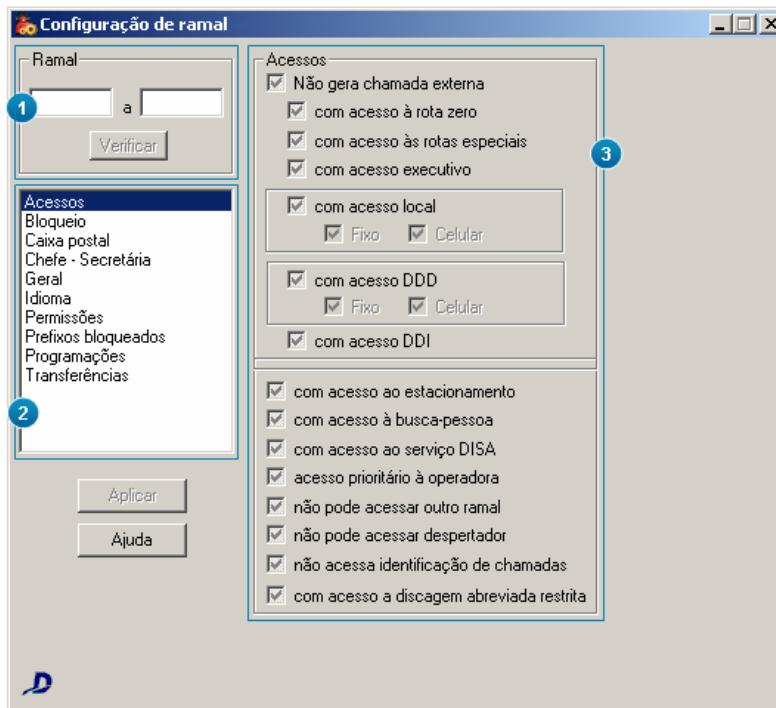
Configuração de ramal

Ramal

1

a

Verificar

Acessos
Bloqueio
Caixa postal
Chefe - Secretária
Geral
Idioma
Permissões
Prefixos bloqueados
Programações
Transferências

2

Aplicar

Ajuda

Acessos

Não gera chamada externa

com acesso à rota zero

com acesso às rotas especiais

com acesso executivo

3

com acesso local

Fixo

Celular

com acesso DDD

Fixo

Celular

com acesso DDI

com acesso ao estacionamento

com acesso à busca-pessoa

com acesso ao serviço DISA

acesso prioritário à operadora

não pode acessar outro ramal

não pode acessar despertador

não acessa identificação de chamadas

com acesso a discagem abreviada restrita